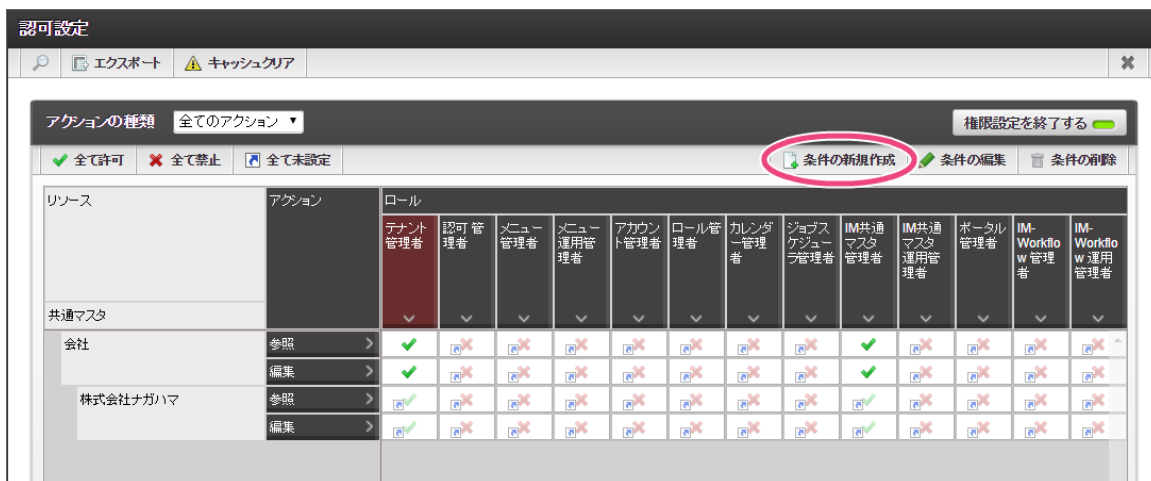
認可設定

エクスポート　キャッシュクリア

アクションの種類　全てのアクション ▼　権限設定を終了する

全て許可　全て禁止　全て未設定　条件の新規作成　条件の編集　条件の削除

| リソース | アクション | テナント管理者 | 認可管理者 | メニュー管理者 | メニュー運用管理者 | アカウント管理者 | ロール管理者 | カレンダー管理者 | ジョブスケジューラ管理者 | IM共通マスタ管理者 | IM共通マスタ運用管理者 | ポータル管理者 | IM-Workflow管理者 | IM-Workflow運用管理者 |
|---|---|---|---|---|---|---|---|---|---|---|---|---|---|---|
| 共通マスタ | | | | | | | | | | | | | | |
| 会社 | 参照 | | | | | | | | | | | | | |
| | 編集 | | | | | | | | | | | | | |
| 株式会社ナガハマ | 参照 | | | | | | | | | | | | | |
| | 編集 | | | | | | | | | | | | | |

ロール